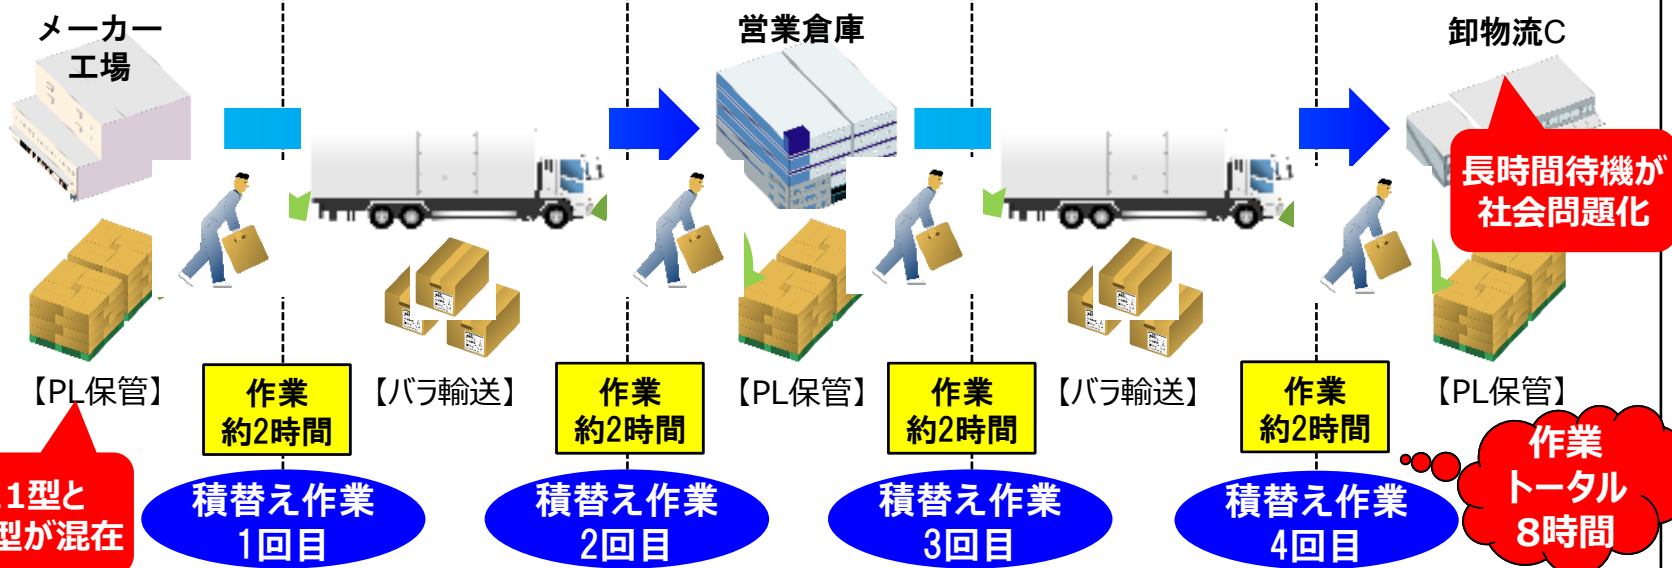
メーカー工場

営業倉庫

卸物流C

長時間待機が社会問題化

【PL保管】

作業
約2時間

【バラ輸送】

作業
約2時間

【PL保管】

作業
約2時間

【バラ輸送】

作業
約2時間

【PL保管】

1型と
型が混在

積替え作業
1回目

積替え作業
2回目

積替え作業
3回目

積替え作業
4回目

作業
トータル
8時間